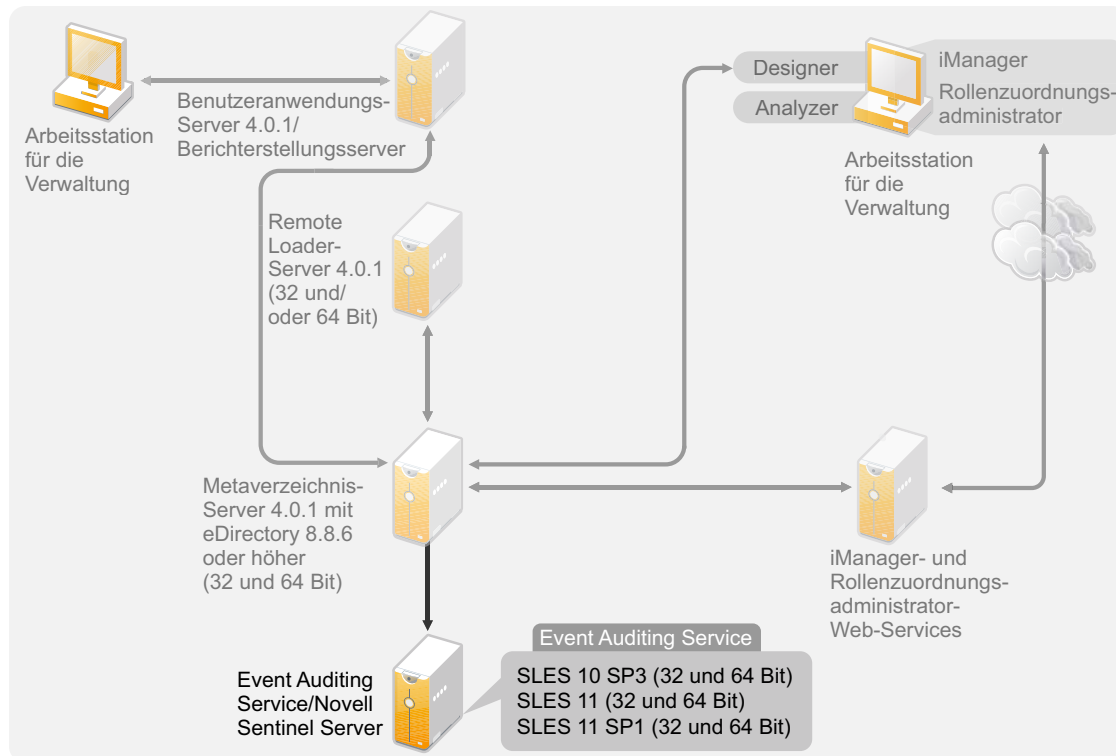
Arbeitsstation für die Verwaltung

Benutzeranwendungs-Server 4.0.1/ Berichterstellungsserver

Designer

Analyzer

iManager

Rollenzuordnungs-administrator

Arbeitsstation für die Verwaltung

Remote Loader-Server 4.0.1 (32 und/ oder 64 Bit)

Metaverzeichnis-Server 4.0.1 mit eDirectory 8.8.6 oder höher (32 und 64 Bit)

iManager- und Rollenzuordnungs-administrator-Web-Services

Event Auditing Service/Novell Sentinel Server

Event Auditing Service

SLES 10 SP3 (32 und 64 Bit)
SLES 11 (32 und 64 Bit)
SLES 11 SP1 (32 und 64 Bit)